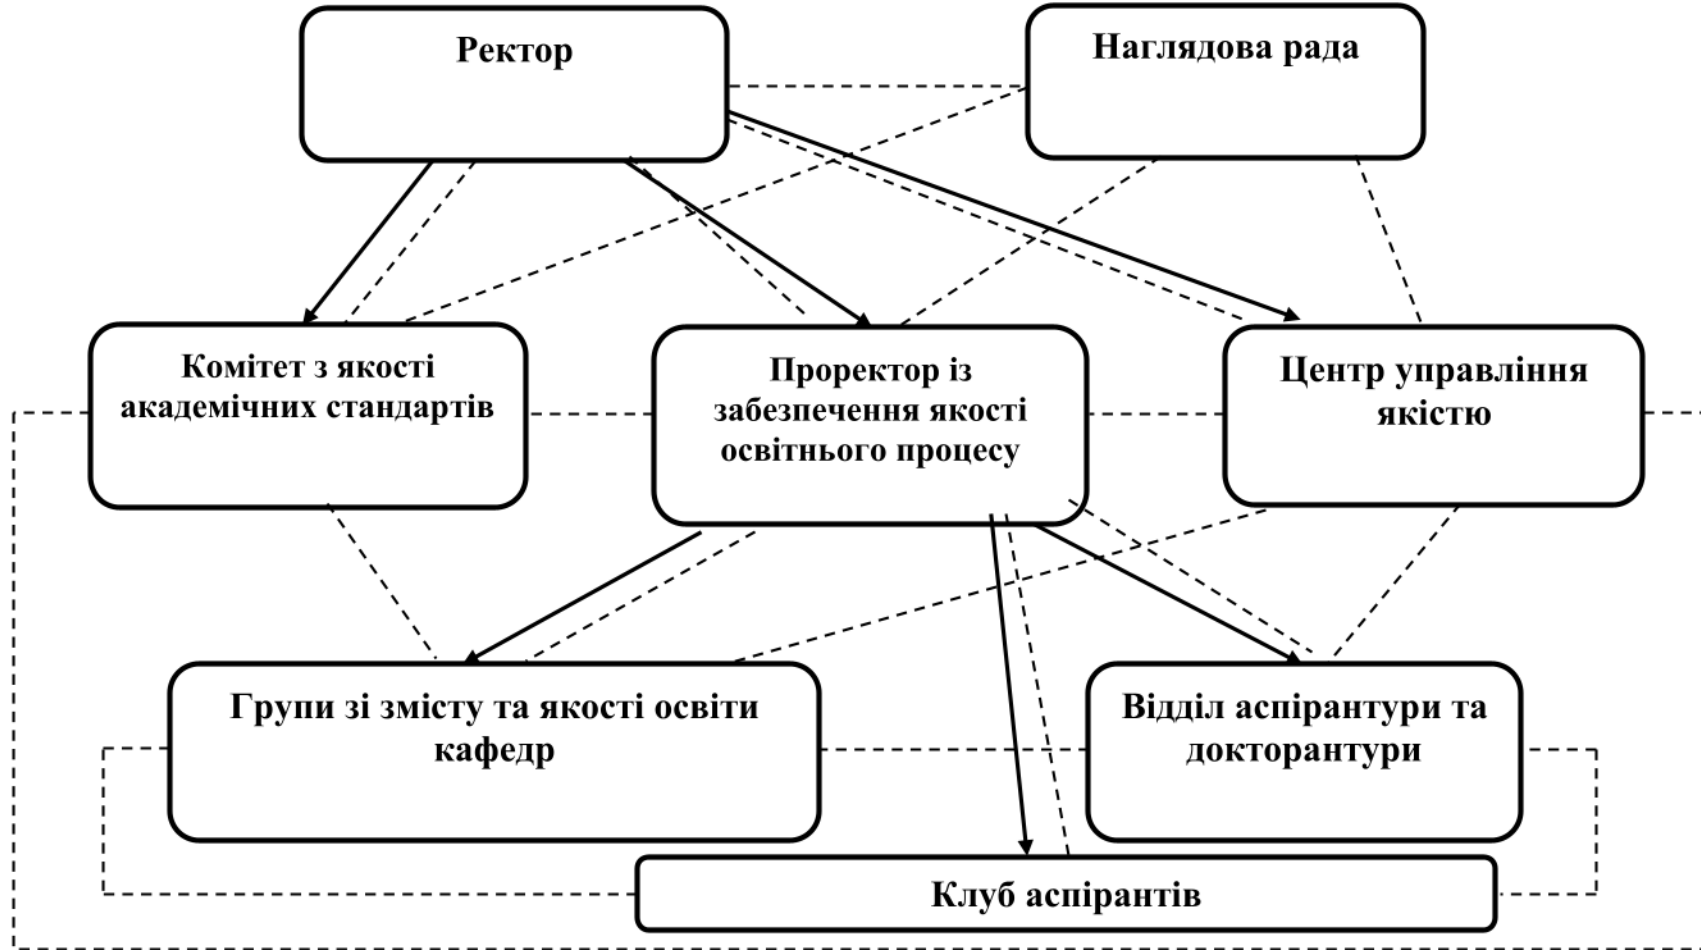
Ректор

Наглядова рада

Комітет з якості академічних стандартів

Проректор із забезпечення якості освітнього процесу

Центр управління якістю

Групи зі змісту та якості освіти кафедр

Відділ аспірантури та докторантури

Клуб аспірантів